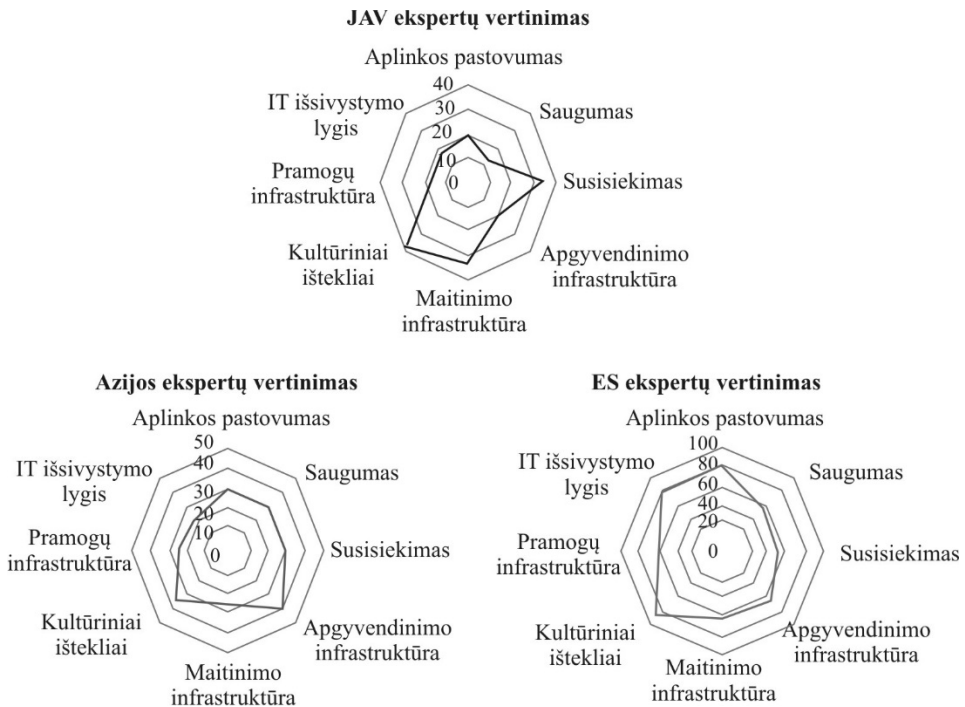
JAV ekspertų vertinimas

Aplinkos pastovumas
40
30
20
10
0
Saugumas
Susisiekimas
Apgyvendinimo infrastruktūra
Maitinimo infrastruktūra
Kultūriniai ištekliai
Pramogų infrastruktūra
IT išsivystymo lygis

Azijos ekspertų vertinimas

Aplinkos pastovumas
50
40
30
20
10
0
Saugumas
Susisiekimas
Apgyvendinimo infrastruktūra
Maitinimo infrastruktūra
Kultūriniai ištekliai
Pramogų infrastruktūra
IT išsivystymo lygis

ES ekspertų vertinimas

Aplinkos pastovumas
100
80
60
40
20
0
Saugumas
Susisiekimas
Apgyvendinimo infrastruktūra
Maitinimo infrastruktūra
Kultūriniai ištekliai
Pramogų infrastruktūra
IT išsivystymo lygis